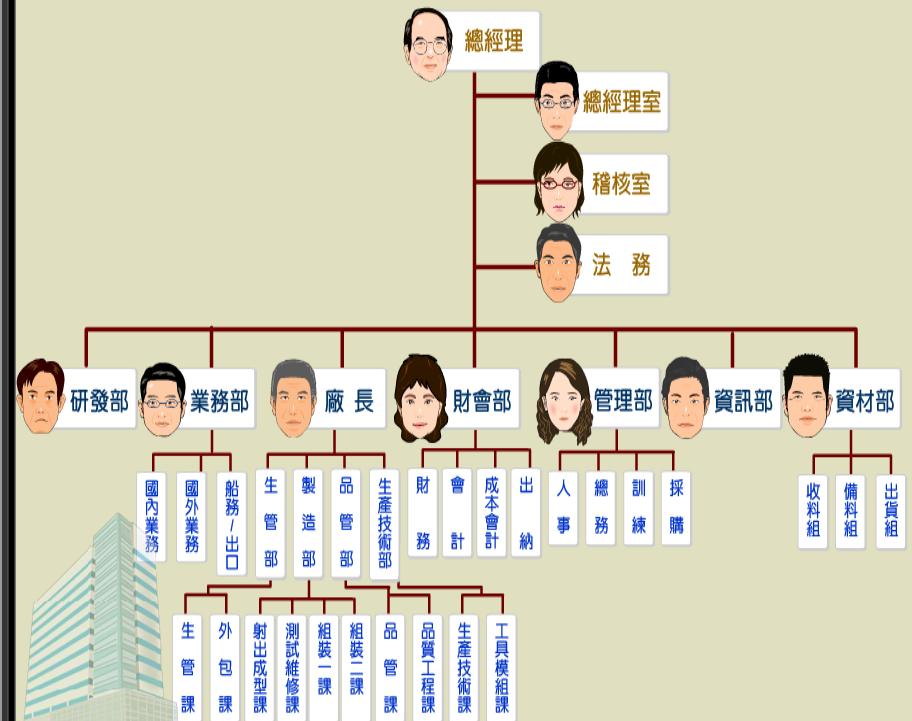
總經理

總經理室

稽核室

法 務

研發部

業務部

廠 長

財會部

管理部

資訊部

資材部

國內業務

國外業務

船務/出口

生管部

製造部

品管部

生產技術部

財務

會計

成本會計

出納

人事

總務

訓練

採購

收料組

備料組

出貨組

生管課

外包課

射出成型課

測試維修課

組裝一課

組裝二課

品管課

品質工程課

生產技術課

工具模組課